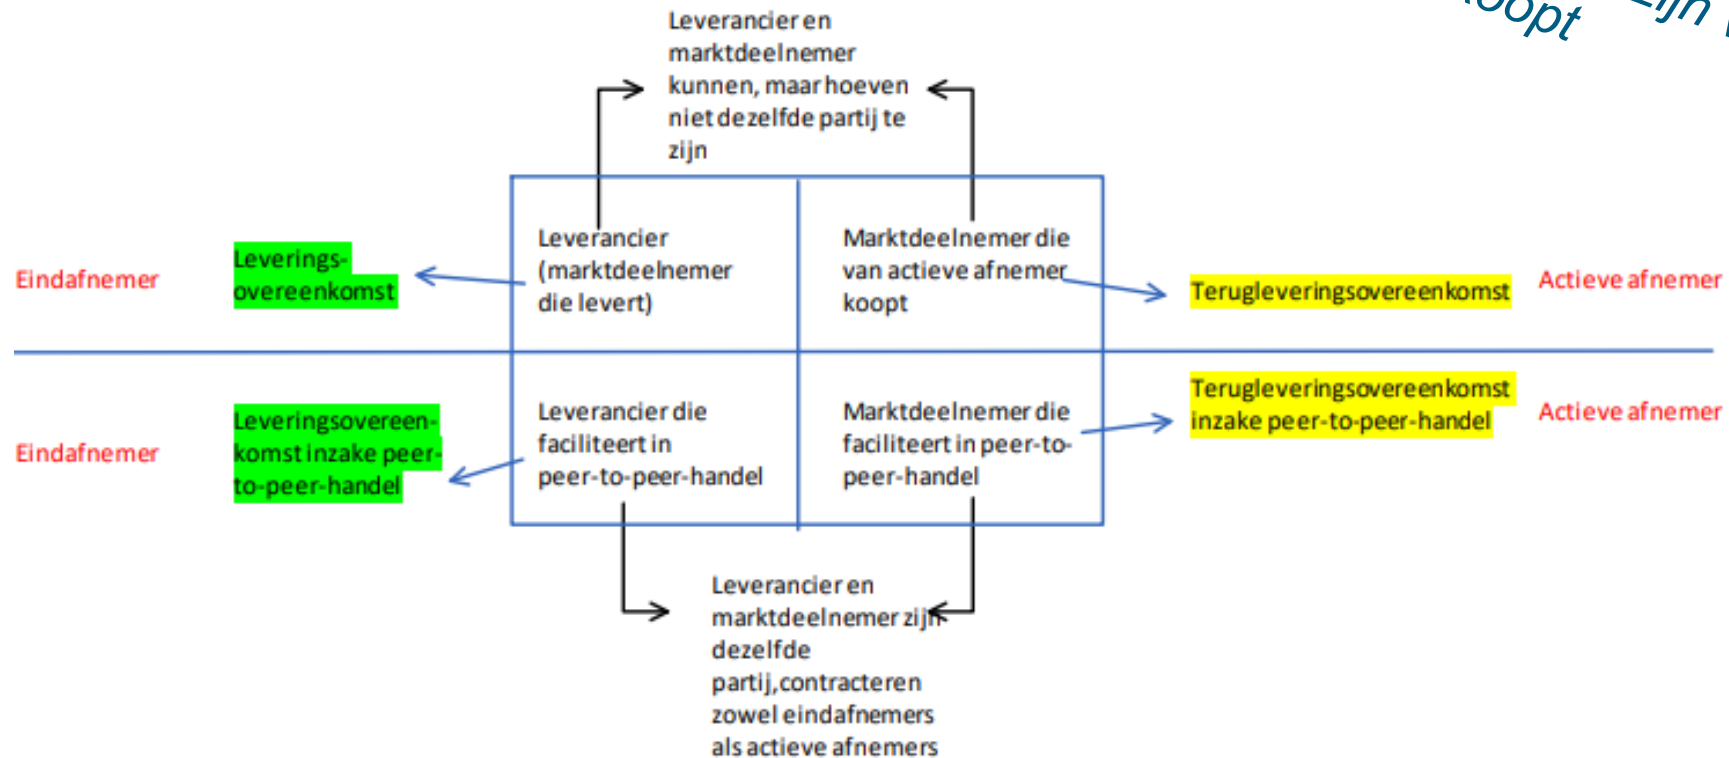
oopt    zijn

Leverancier en marktdeelnemer kunnen, maar hoeven niet dezelfde partij te zijn

Eindafnemer

Leverings-overeenkomst

Leverancier (marktdeelnemer die levert)

Marktdeelnemer die van actieve afnemer koopt

Teruglevering­sovereenkomst

Actieve afnemer

Eindafnemer

Leveringsovereen-komst inzake peer-to-peer-handel

Leverancier die faciliteert in peer-to-peer-handel

Marktdeelnemer die faciliteert in peer-to-peer-handel

Terugleveringsovereenkomst inzake peer-to-peer-handel

Actieve afnemer

Leverancier en marktdeelnemer zijn dezelfde partij, contracteren zowel eindafnemers als actieve afnemers